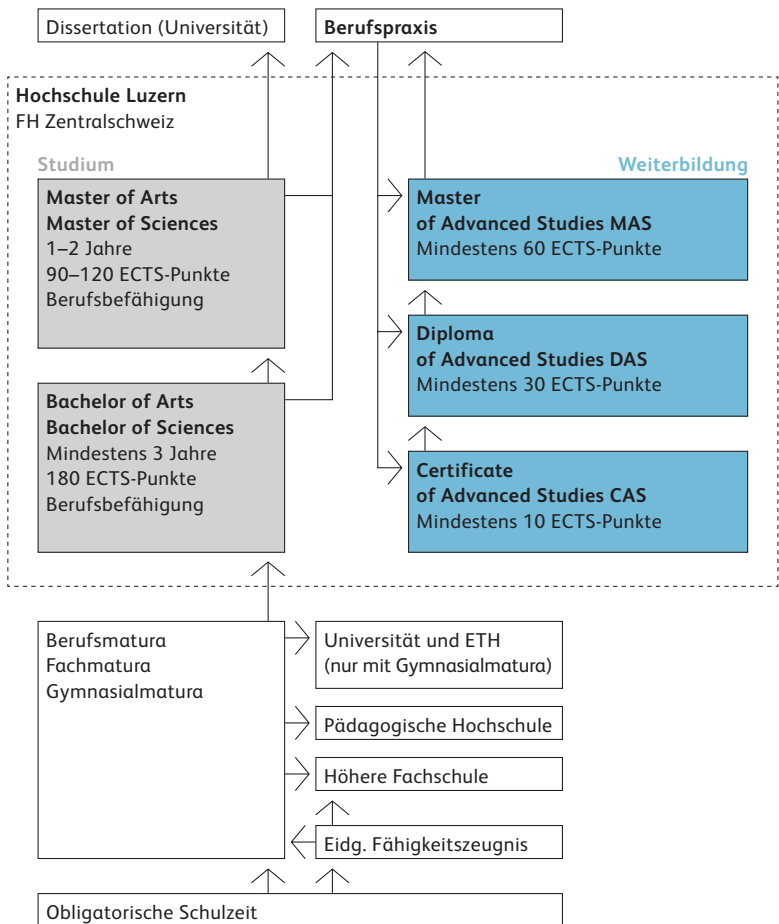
Dissertation (Universität)

Berufspraxis

Hochschule Luzern
FH Zentralschweiz

Studium

Weiterbildung

Master of Arts
Master of Sciences
1–2 Jahre
90–120 ECTS-Punkte
Berufsbefähigung

Master
of Advanced Studies MAS
Mindestens 60 ECTS-Punkte

Diploma
of Advanced Studies DAS
Mindestens 30 ECTS-Punkte

Bachelor of Arts
Bachelor of Sciences
Mindestens 3 Jahre
180 ECTS-Punkte
Berufsbefähigung

Certificate
of Advanced Studies CAS
Mindestens 10 ECTS-Punkte

Berufsmatura
Fachmatura
Gymnasialmatura

Universität und ETH
(nur mit Gymnasialmatura)

Pädagogische Hochschule

Höhere Fachschule

Eidg. Fähigkeitszeugnis

Obligatorische Schulzeit